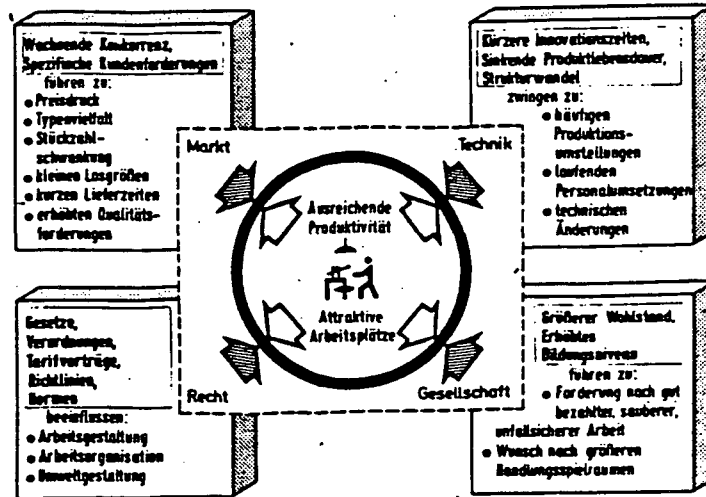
Wachsende Konkurrenz, Spezifische Kundenforderungen
führen zu:
• Preisdruck
• Typenvielfalt
• Stückzahlschwankung
• kleinen Losgrößen
• kurzen Lieferzeiten
• erhöhten Qualitätsforderungen

Kürzere Innovationszeiten, Sinkende Produktlebensdauer, Strukturwandel
zwingen zu:
• häufigen Produktionsumstellungen
• laufenden Personalumsetzungen
• technischen Änderungen

Markt

Technik

Ausreichende Produktivität

Attraktive Arbeitsplätze

Recht

Gesellschaft

Gesetze, Verordnungen, Tarifverträge, Richtlinien, Normen
beeinflussen:
• Arbeitsgestaltung
• Arbeitsorganisation
• Umweltgestaltung

Größerer Wohlstand, Erhöhtes Bildungsniveau
führen zu:
• Forderung nach gut bezahlter, sauberer, unfallsicherer Arbeit
• Wunsch nach größeren Handlungsspielräumen